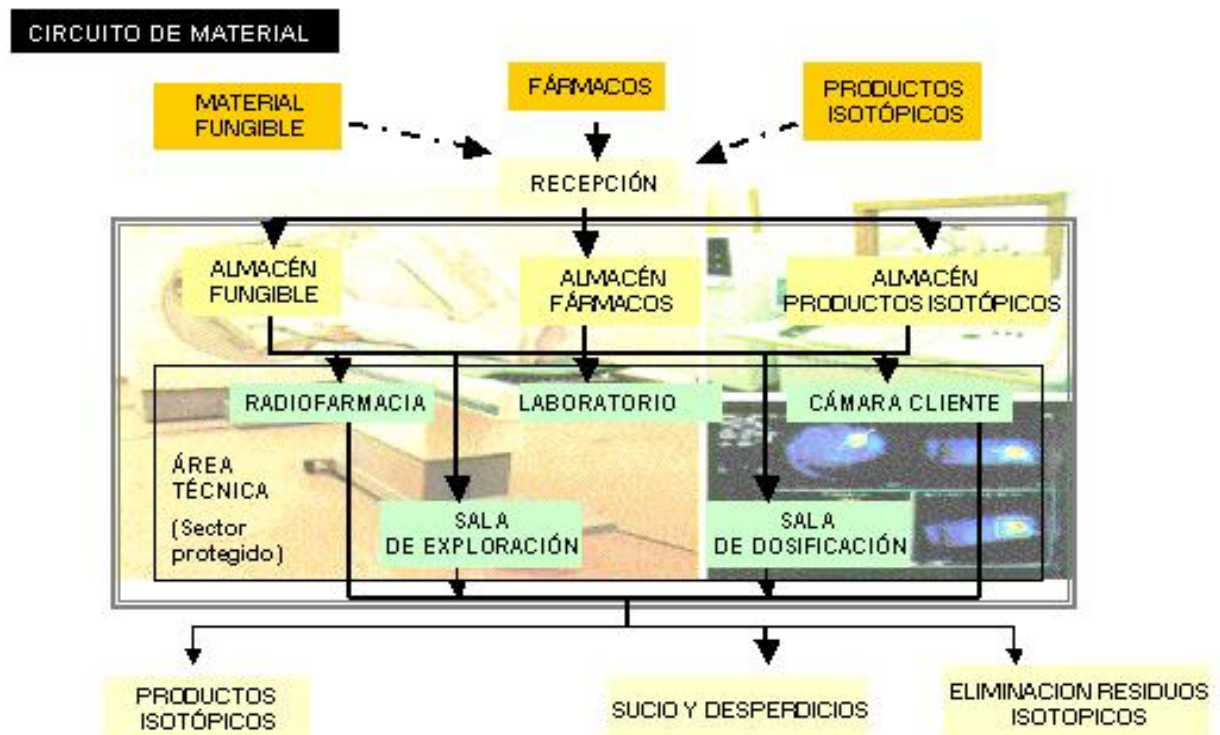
CIRCUITO DE MATERIAL

MATERIAL FUNGIBLE

FÁRMACOS

PRODUCTOS ISOTÓPICOS

RECEPCIÓN

ALMACÉN FUNGIBLE

ALMACÉN FÁRMACOS

ALMACÉN PRODUCTOS ISOTÓPICOS

RADIOFARMACIA

LABORATORIO

CÁMARA CLIENTE

ÁREA TÉCNICA (Sector protegido)

SALA DE EXPLORACIÓN

SALA DE DOSIFICACIÓN

PRODUCTOS ISOTÓPICOS

SUCIO Y DESPERDICIOS

ELIMINACION RESIDUOS ISOTOPICOS